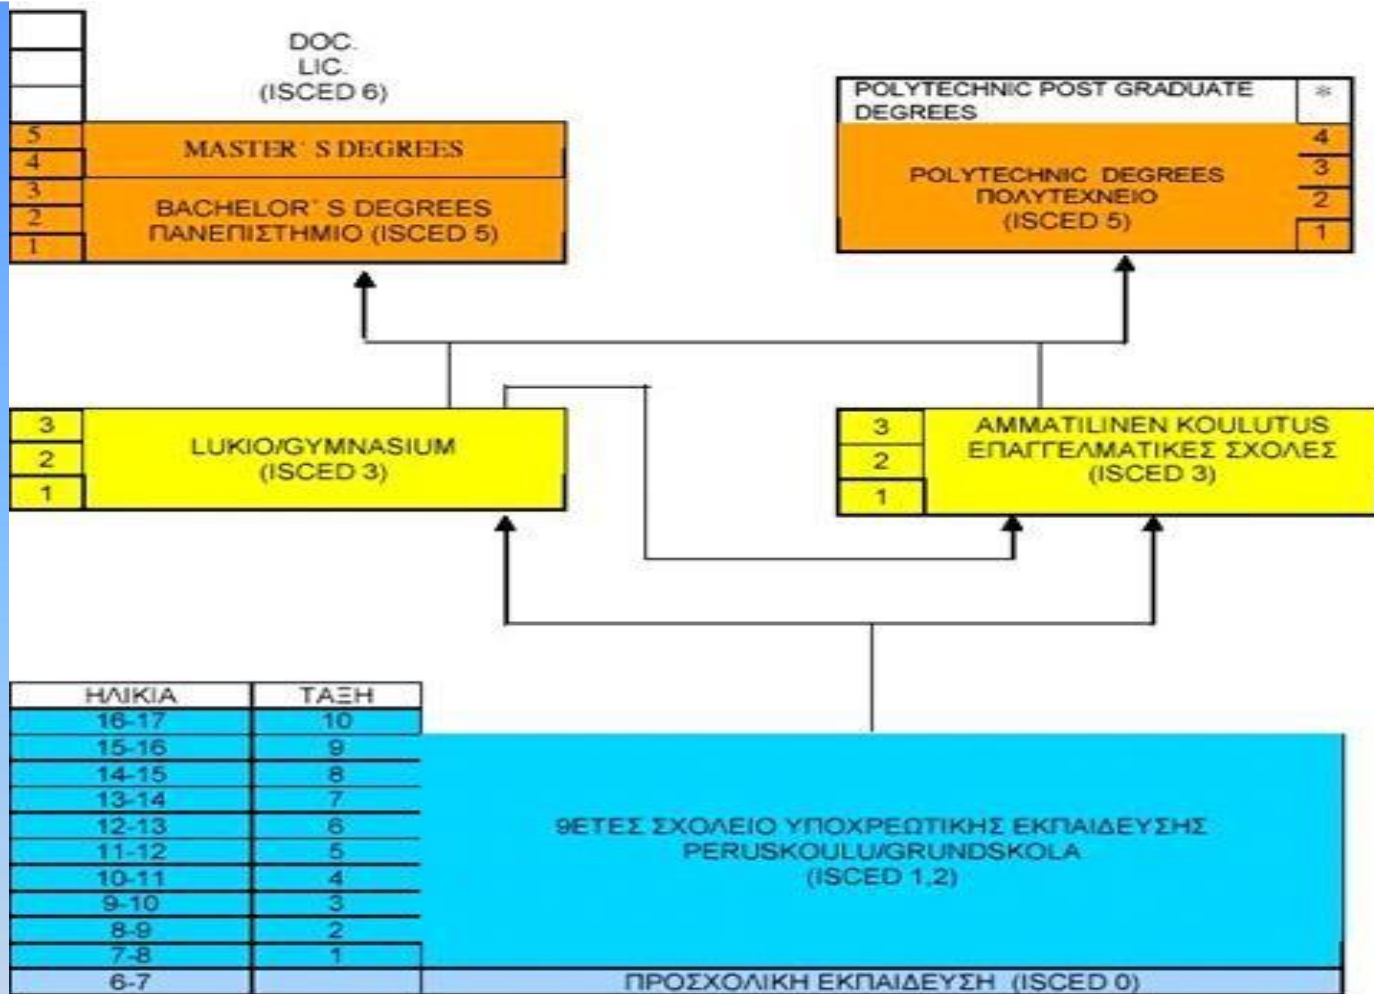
DOC.
LIC.
(ISCED 6)

5
4
MASTER' S DEGREES
3
2
1
BACHELOR' S DEGREES
ΠΑΝΕΠΙΣΤΗΜΙΟ (ISCED 5)

POLYTECHNIC POST GRADUATE DEGREES
*
4
3
2
1
POLYTECHNIC DEGREES
ΠΟΛΥΤΕΧΝΕΙΟ
(ISCED 5)

3
2
1
LUKIO/GYMNASIUM
(ISCED 3)

3
2
1
AMMATILINEN KOULUTUS
ΕΠΑΓΓΕΛΜΑΤΙΚΕΣ ΣΧΟΛΕΣ
(ISCED 3)

| ΗΛΙΚΙΑ | ΤΑΞΗ |
|---|---|
| 16-17 | 10 |
| 15-16 | 9 |
| 14-15 | 8 |
| 13-14 | 7 |
| 12-13 | 6 |
| 11-12 | 5 |
| 10-11 | 4 |
| 9-10 | 3 |
| 8-9 | 2 |
| 7-8 | 1 |
| 6-7 | |

9ΕΤΕΣ ΣΧΟΛΕΙΟ ΥΠΟΧΡΕΩΤΙΚΗΣ ΕΚΠΑΙΔΕΥΣΗΣ
PERUSKOULU/GRUNDSKOLA
(ISCED 1,2)

ΠΡΟΣΧΟΛΙΚΗ ΕΚΠΑΙΔΕΥΣΗ (ISCED 0)